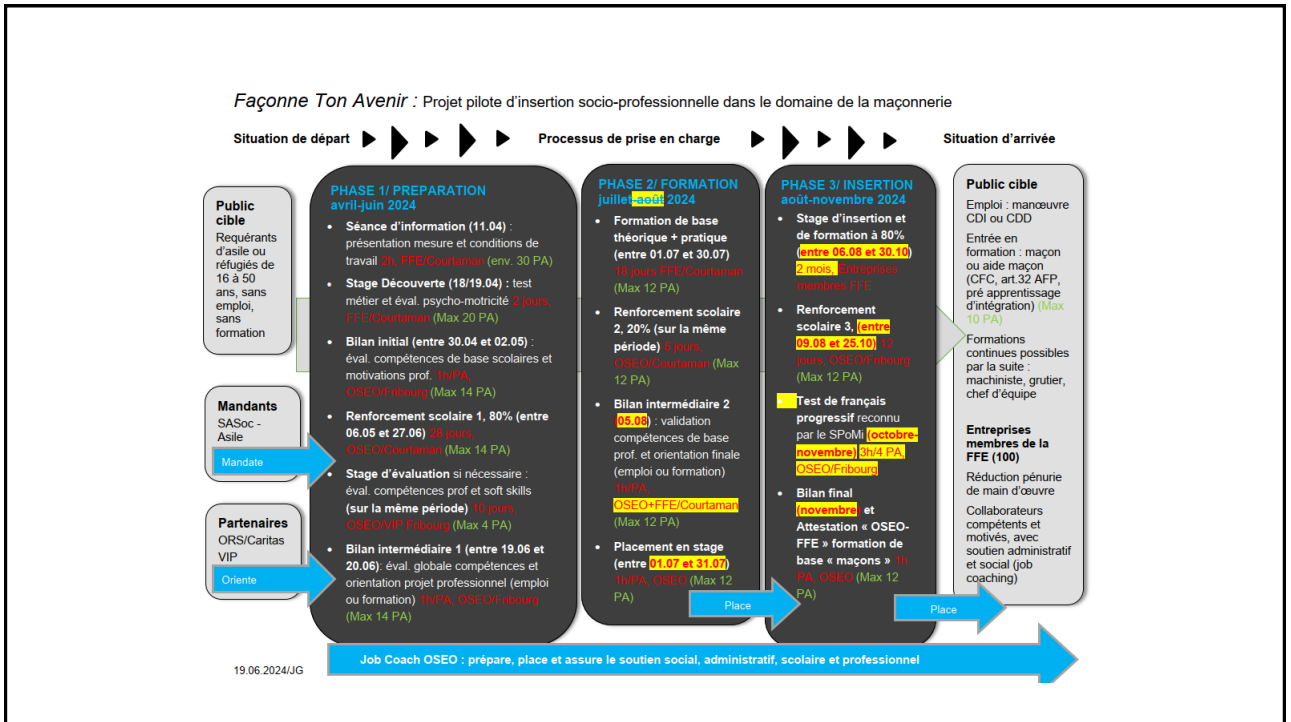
Façonne Ton Avenir : Projet pilote d'insertion socio-professionnelle dans le domaine de la maçonnerie

Situation de départ

Processus de prise en charge

Situation d'arrivée

Public cible
Requérants d'asile et réfugiés de 16 à 50 ans, sans emploi, sans formation

Mandants
SASoc - Asile

Mandate

Partenaires
ORS/Caritas
VIP

Oriente

PHASE 1/ PREPARATION
avril-juin 2024

• Séance d'information (11.04) : présentation mesure et conditions de travail 2h, FFE/Courtaman (env. 30 PA)
• Stage Découverte (18/19.04) : test métier et éval. psycho-motricité 2 jours, FFE/Courtaman (Max 20 PA)
• Bilan initial (entre 30.04 et 02.05) : éval. compétences de base scolaires et motivations prof. 1h/PA, OSEO/Fribourg (Max 14 PA)
• Renforcement scolaire 1, 80% (entre 06.05 et 27.06) 28 jours, OSEO/Courtaman (Max 14 PA)
• Stage d'évaluation si nécessaire : éval. compétences prof et soft skills (sur la même période) 10 jours, OSEO/VIP Fribourg (Max 4 PA)
• Bilan intermédiaire 1 (entre 19.06 et 20.06): éval. globale compétences et orientation projet professionnel (emploi ou formation) 1h/PA, OSEO/Fribourg (Max 14 PA)

PHASE 2/ FORMATION
juillet-août 2024

• Formation de base théorique + pratique (entre 01.07 et 30.07) 18 jours FFE/Courtaman (Max 12 PA)
• Renforcement scolaire 2, 20% (sur la même période) 5 jours, OSEO/Courtaman (Max 12 PA)
• Bilan intermédiaire 2 (05.08) : validation compétences de base prof. et orientation finale (emploi ou formation) 1h/PA OSEO+FFE/Courtaman (Max 12 PA)
• Placement en stage (entre 01.07 et 31.07) 1h/PA, OSEO (Max 12 PA)

Place

PHASE 3/ INSERTION
août-novembre 2024

• Stage d'insertion et de formation à 80% (entre 06.08 et 30.10) 2 mois, Entreprises membres FFE
• Renforcement scolaire 3, (entre 09.08 et 25.10) 12 jours, OSEO/Fribourg (Max 12 PA)
• Test de français progressif reconnu par le SPoMi (octobre-novembre) 3h/4 PA, OSEO/Fribourg
• Bilan final (novembre) et Attestation « OSEO-FFE » formation de base « maçons » 1h PA, OSEO (Max 12 PA)

Place

Public cible
Emploi : manœuvre CDI ou CDD
Entrée en formation : maçon ou aide maçon (CFC, art.32 AFP, pré apprentissage d'intégration) (Max 10 PA)
Formations continues possibles par la suite : machiniste, grutier, chef d'équipe

Entreprises membres de la FFE (100)
Réduction pénurie de main d'œuvre
Collaborateurs compétents et motivés, avec soutien administratif et social (job coaching)

19.06.2024/JG

Job Coach OSEO : prépare, place et assure le soutien social, administratif, scolaire et professionnel